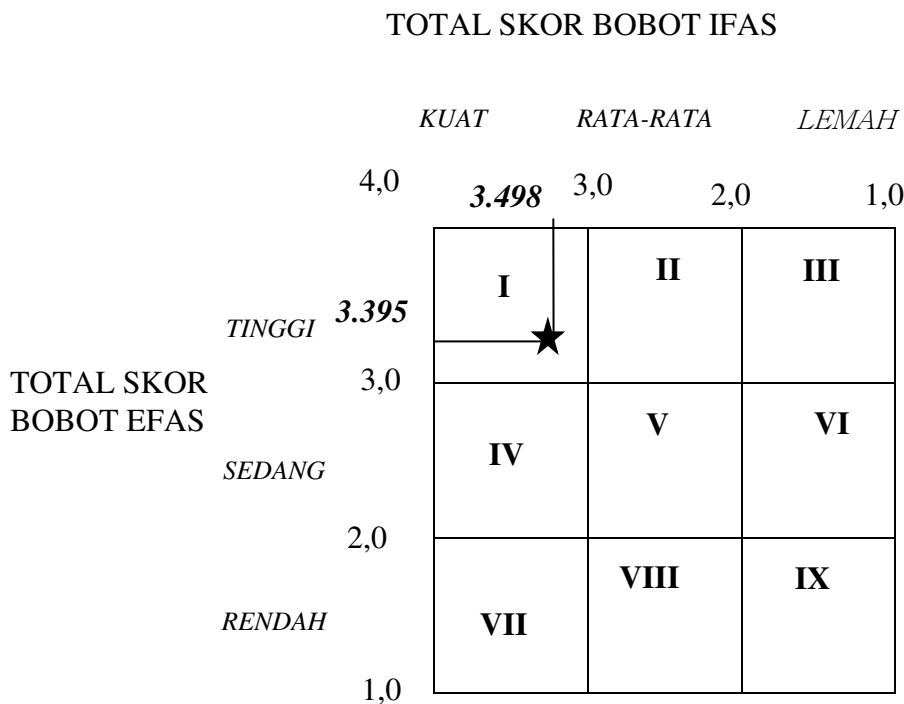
TOTAL SKOR BOBOT IFAS

KUAT RATA-RATA LEMAH

4,0 3.498 3,0 2,0 1,0

TOTAL SKOR BOBOT EFAS

TINGGI 3.395

3,0

SEDANG

2,0

RENDAH

1,0

| I | II | III |
|---|---|---|
| IV | V | VI |
| VII | VIII | IX |